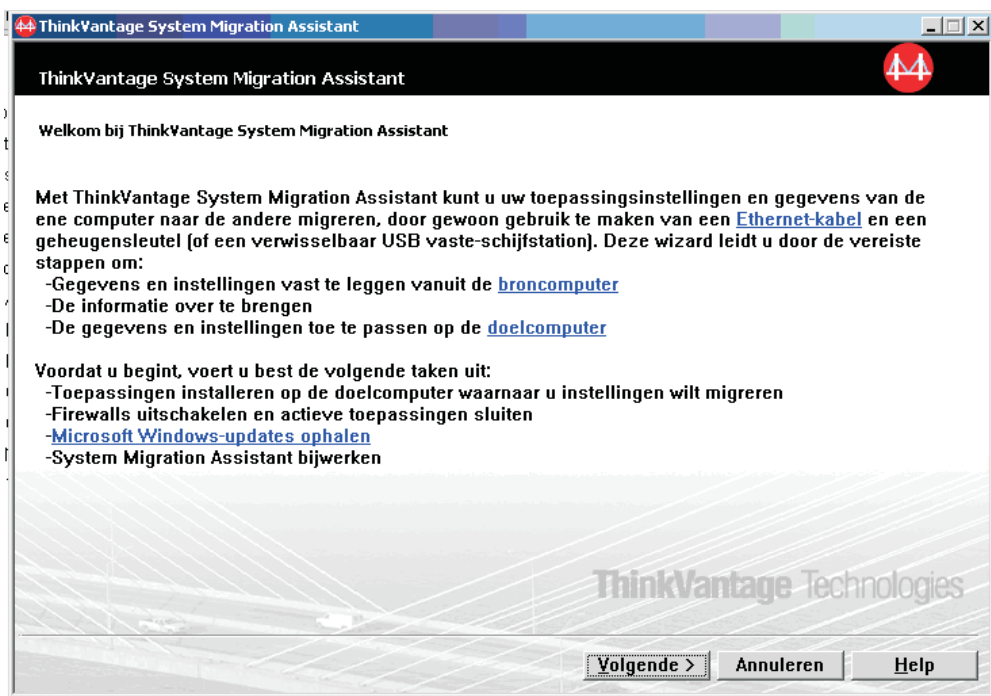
ThinkVantage System Migration Assistant

ThinkVantage System Migration Assistant

Welkom bij ThinkVantage System Migration Assistant

Met ThinkVantage System Migration Assistant kunt u uw toepassingsinstellingen en gegevens van de ene computer naar de andere migreren, door gewoon gebruik te maken van een Ethernet-kabel en een geheugensleutel (of een verwisselbaar USB vaste-schijfstation). Deze wizard leidt u door de vereiste stappen om:
-Gegevens en instellingen vast te leggen vanuit de broncomputer
-De informatie over te brengen
-De gegevens en instellingen toe te passen op de doelcomputer

Voordat u begint, voert u best de volgende taken uit:
-Toepassingen installeren op de doelcomputer waarnaar u instellingen wilt migreren
-Firewalls uitschakelen en actieve toepassingen sluiten
-Microsoft Windows-updates ophalen
-System Migration Assistant bijwerken

ThinkVantage Technologies

Volgende > Annuleren Help